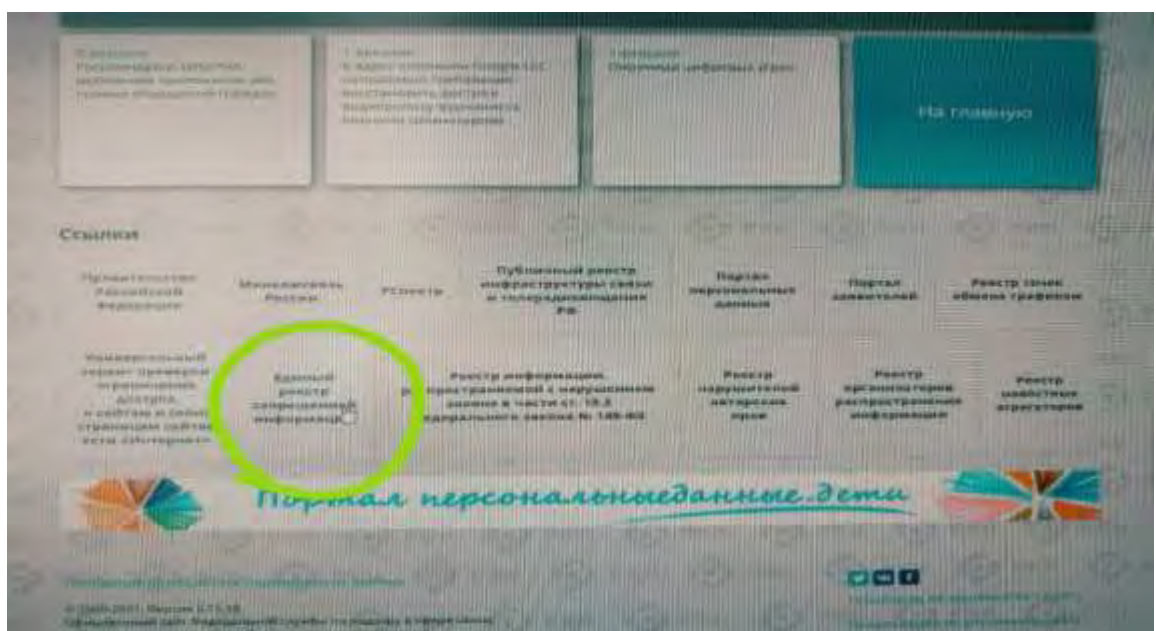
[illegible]

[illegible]

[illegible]

На главную

Ссылки

Правительство Российской Федерации

Минкомсвязь России

Услуги

Публичный реестр инфраструктуры связи и телерадиовещания РФ

Портал персональных данных

Портал заявителей

Реестр точек обмена трафиком

Универсальный сервис проверки ограничения доступа к сайтам и (или) страницам сайтов сети «Интернет»

Единый реестр запрещенной информации

Реестр информации, распространяемой с нарушением закона в части ст. 15.3 Федерального закона № 149-ФЗ

Реестр нарушителей авторских прав

Реестр организаторов распространения информации

Реестр новостных агрегаторов

Портал персональныеданные.дети

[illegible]

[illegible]

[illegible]